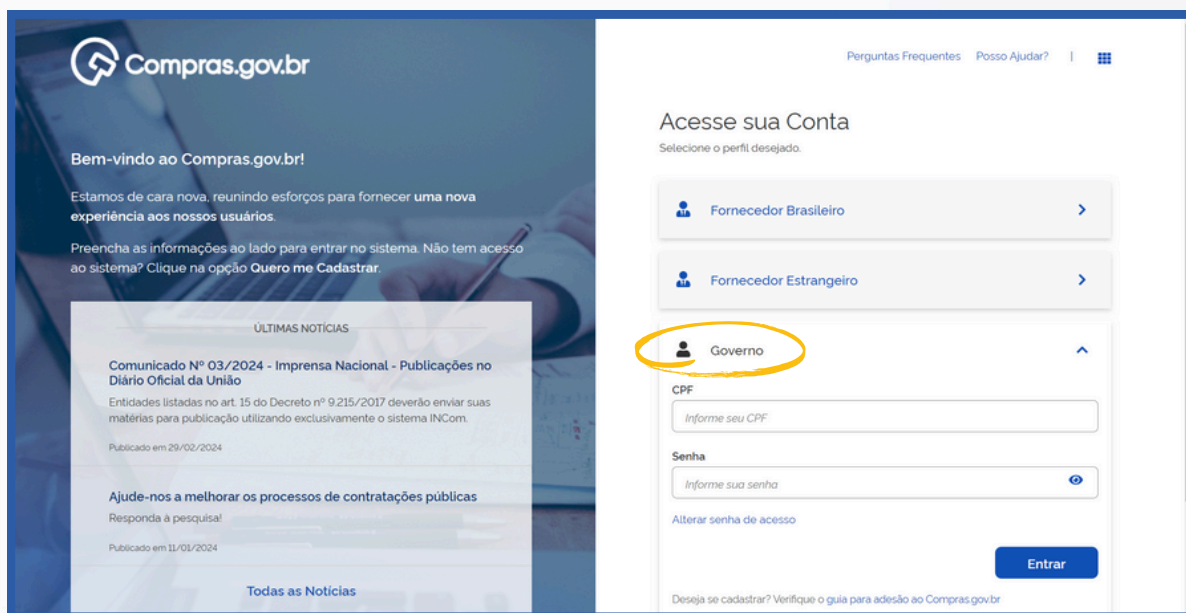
Compras.gov.br

Bem-vindo ao Compras.gov.br!

Estamos de cara nova, reunindo esforços para fornecer uma nova experiência aos nossos usuários.

Preencha as informações ao lado para entrar no sistema. Não tem acesso ao sistema? Clique na opção Quero me Cadastrar.

ÚLTIMAS NOTÍCIAS

Comunicado Nº 03/2024 - Imprensa Nacional - Publicações no Diário Oficial da União

Entidades listadas no art. 15 do Decreto nº 9.215/2017 deverão enviar suas matérias para publicação utilizando exclusivamente o sistema INCom.

Publicado em 29/02/2024

Ajude-nos a melhorar os processos de contratações públicas

Responda à pesquisa!

Publicado em 11/01/2024

Todas as Notícias

Perguntas Frequentes Posso Ajudar? |

Acesse sua Conta

Selecione o perfil desejado.

Fornecedor Brasileiro

Fornecedor Estrangeiro

Governo

CPF

Informe seu CPF

Senha

Informe sua senha

Alterar senha de acesso

Entrar

Deseja se cadastrar? Verifique o guia para adesão ao Compras.gov.br